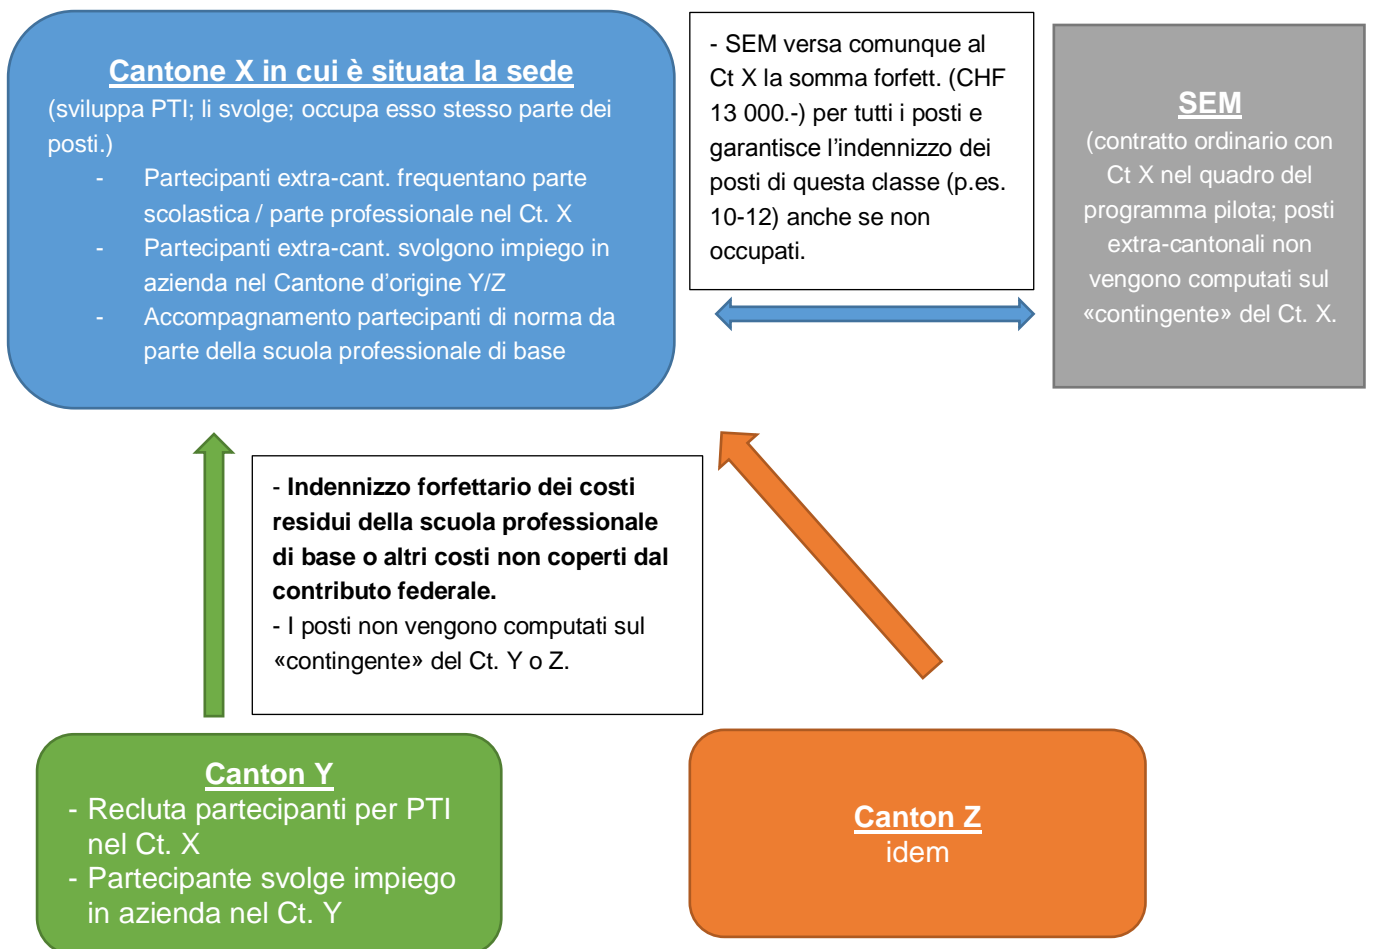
Cantone X in cui è situata la sede
(sviluppa PTI; li svolge; occupa esso stesso parte dei posti.)
- Partecipanti extra-cant. frequentano parte scolastica / parte professionale nel Ct. X
- Partecipanti extra-cant. svolgono impiego in azienda nel Cantone d'origine Y/Z
- Accompagnamento partecipanti di norma da parte della scuola professionale di base

- SEM versa comunque al Ct X la somma forfett. (CHF 13 000.-) per tutti i posti e garantisce l'indennizzo dei posti di questa classe (p.es. 10-12) anche se non occupati.

SEM
(contratto ordinario con Ct X nel quadro del programma pilota; posti extra-cantonali non vengono computati sul «contingente» del Ct. X.

- Indennizzo forfettario dei costi residui della scuola professionale di base o altri costi non coperti dal contributo federale.
- I posti non vengono computati sul «contingente» del Ct. Y o Z.

Canton Y
- Recluta partecipanti per PTI nel Ct. X
- Partecipante svolge impiego in azienda nel Ct. Y

Canton Z
idem